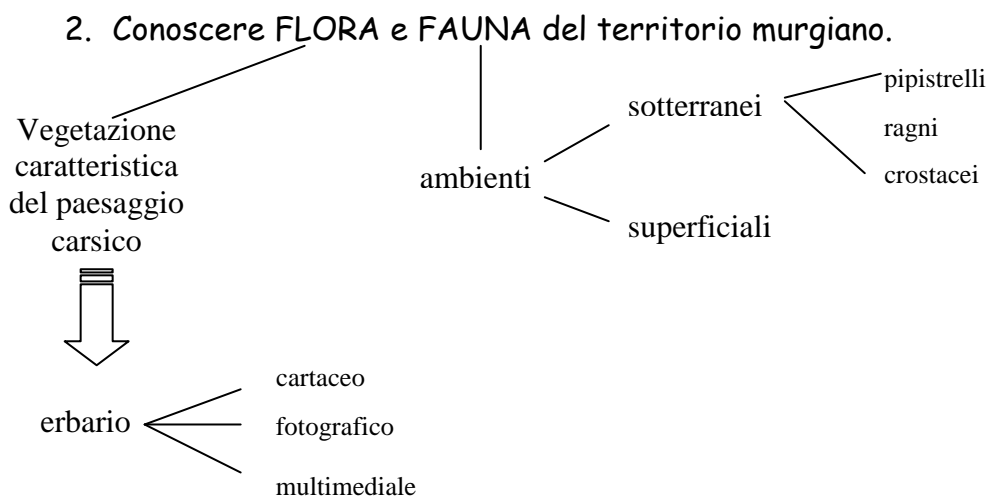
2. Conoscere FLORA e FAUNA del territorio murgiano.

Vegetazione caratteristica del paesaggio carsico

ambienti

sotterranei

pipistrelli

ragni

crostacei

superficiali

erbario

cartaceo

fotografico

multimediale